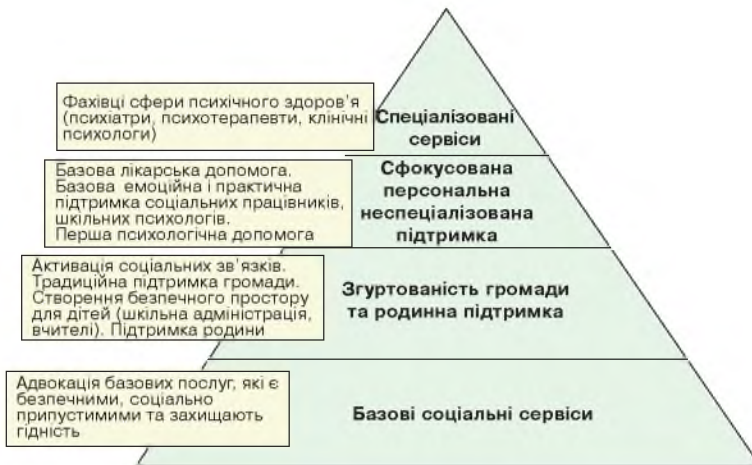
Фахівці сфери психічного здоров'я (психіатри, психотерапевти, клінічні психологи)

Спеціалізовані сервіси

Базова лікарська допомога. Базова емоційна і практична підтримка соціальних працівників, шкільних психологів. Перша психологічна допомога

Сфокусована персональна неспеціалізована підтримка

Активація соціальних зв'язків. Традиційна підтримка громади. Створення безпечного простору для дітей (шкільна адміністрація, вчителі). Підтримка родини

Згуртованість громади та родинна підтримка

Адвокація базових послуг, які є безпечними, соціально припустимими та захищають гідність

Базові соціальні сервіси